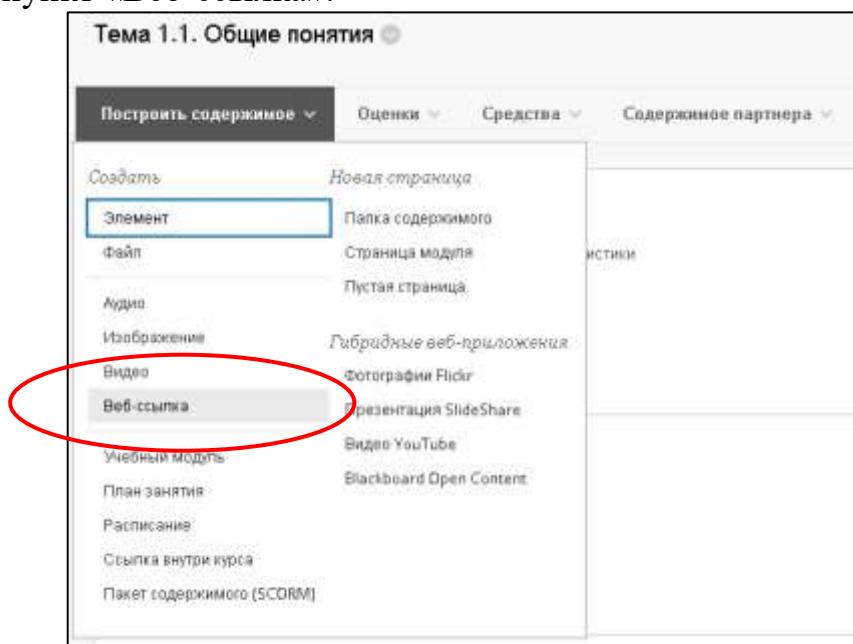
пункт «Веб-ссылка».

Тема 1.1. Общие понятия

Построить содержимое
Оценки
Средства
Содержимое партнера

Создать
Элемент
Файл
Аудио
Изображение
Видео
Веб-ссылка
Учебный модуль
План занятия
Расписание
Ссылка внутри курса
Пакет содержимого (SCORM)

Новая страница
Папка содержимого
Страница модуля
Пустая страница

Гибридные веб-приложения
Фотографии Flickr
Презентация SlideShare
Видео YouTube
Blackboard Open Content

истики